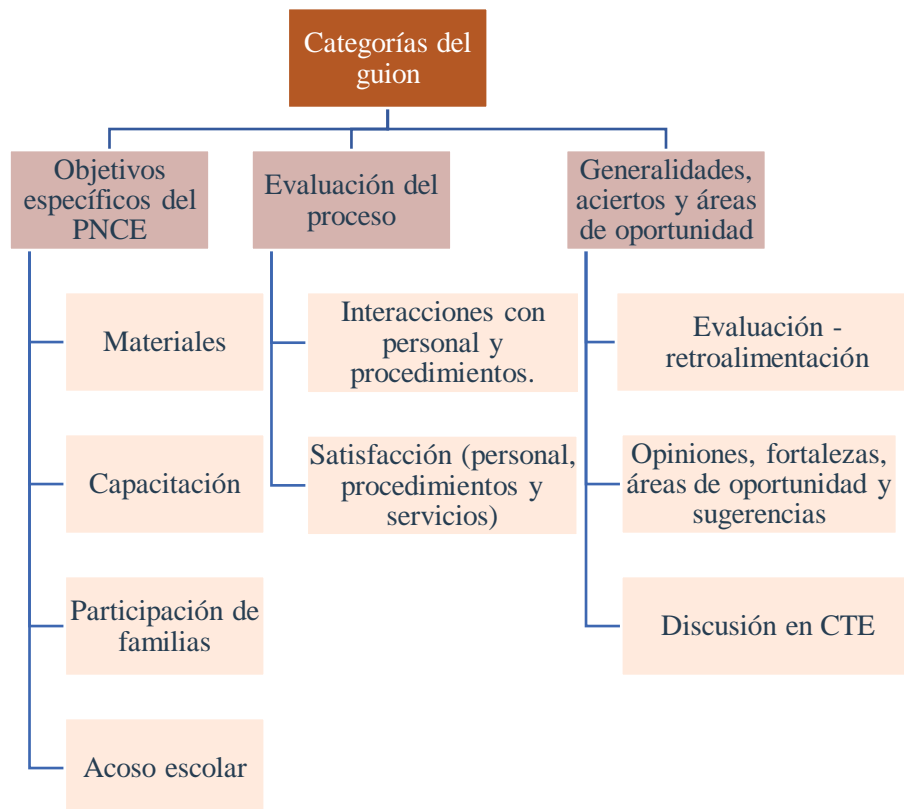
Categorías del guion

Objetivos específicos del PNCE

Materiales

Capacitación

Participación de familias

Acoso escolar

Evaluación del proceso

Interacciones con personal y procedimientos.

Satisfacción (personal, procedimientos y servicios)

Generalidades, aciertos y áreas de oportunidad

Evaluación - retroalimentación

Opiniones, fortalezas, áreas de oportunidad y sugerencias

Discusión en CTE